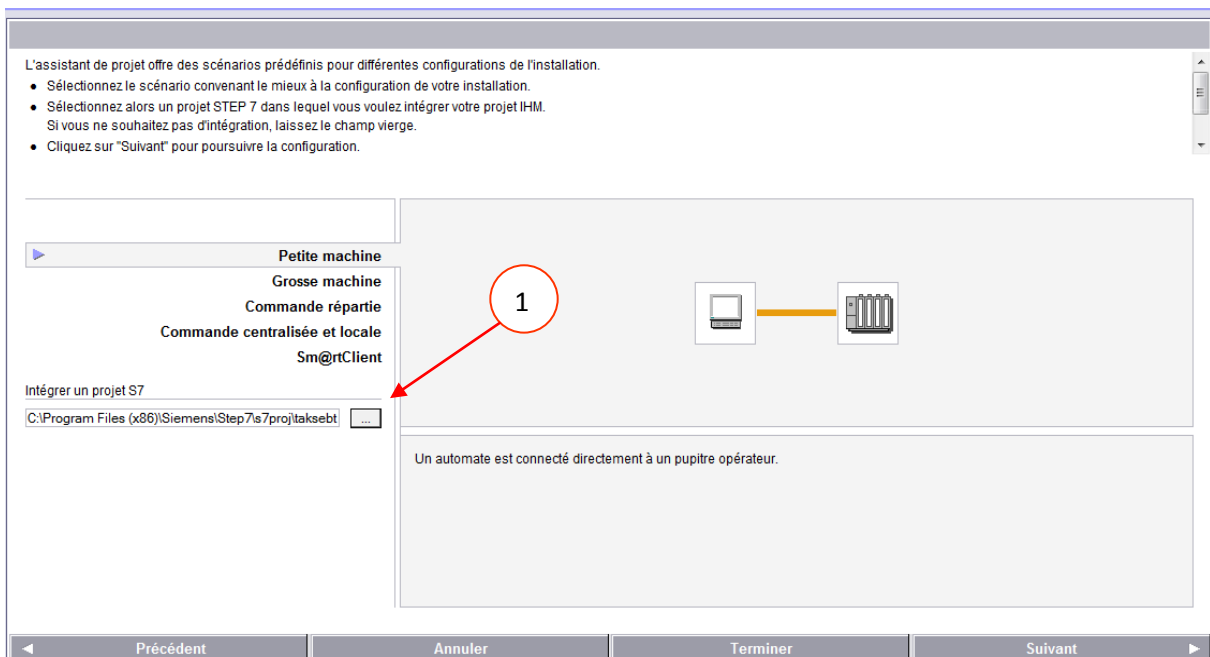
L'assistant de projet offre des scénarios prédéfinis pour différentes configurations de l'installation.

- Sélectionnez le scénario convenant le mieux à la configuration de votre installation.
- Sélectionnez alors un projet STEP 7 dans lequel vous voulez intégrer votre projet IHM. Si vous ne souhaitez pas d'intégration, laissez le champ vierge.
- Cliquez sur "Suivant" pour poursuivre la configuration.

Petite machine
Grosse machine
Commande répartie
Commande centralisée et locale
Sm@rtClient

1

Intégrer un projet S7
C:\Program Files (x86)\Siemens\Step7\s7proj\taksebt
...

Un automate est connecté directement à un pupitre opérateur.

◄ Précédent
Annuler
Terminer
Suivant ►